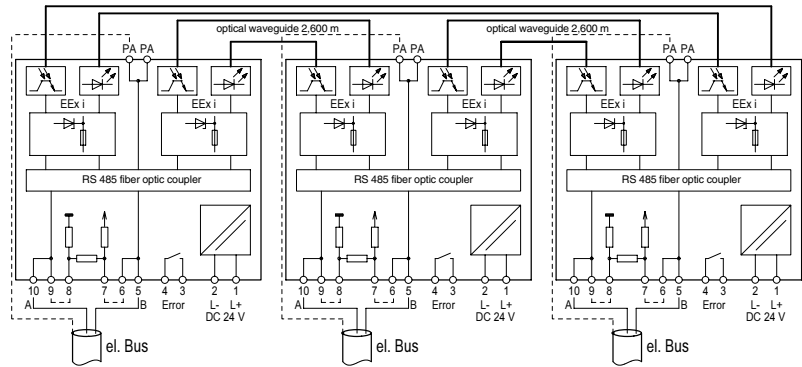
optical waveguide 2,600 m

optical waveguide 2,600 m

PA PA

PA PA

PA PA

EEx i

EEx i

EEx i

EEx i

EEx i

EEx i

RS 485 fiber optic coupler

RS 485 fiber optic coupler

RS 485 fiber optic coupler

10 9 8 7 6 5 4 3 2 1

A B Error L- L+

DC 24 V

10 9 8 7 6 5 4 3 2 1

A B Error L- L+

DC 24 V

10 9 8 7 6 5 4 3 2 1

A B Error L- L+

DC 24 V

el. Bus

el. Bus

el. Bus